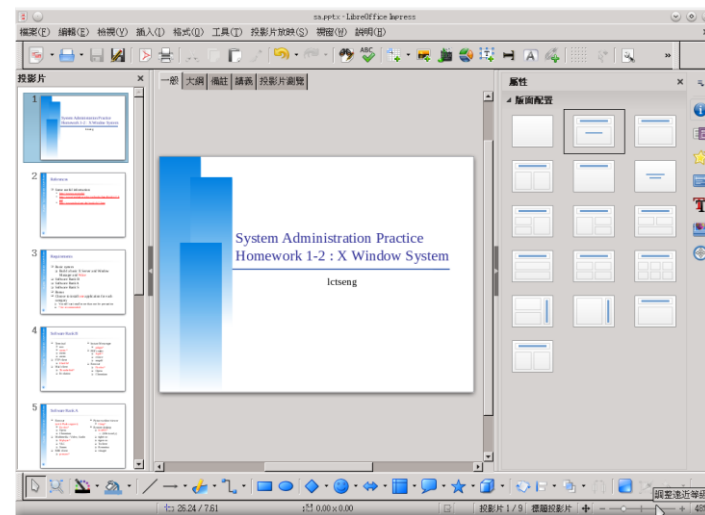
sa.pptx - LibreOffice Impress

檔案(F) 編輯(E) 檢視(V) 插入(I) 格式(O) 工具(T) 投影片放映(S) 視窗(W) 說明(H)

投影片 ×

一般 大綱 備註 講義 投影片瀏覽

屬性 ×

版面配置

1

System Administration Practice
Homework 1-2 : X Window System

lctseng

2

3

4

5

System Administration Practice
Homework 1-2 : X Window System

lctseng

調整邊近等級

26.24 / 7.61

0.00 x 0.00

投影片 1 / 9

標題投影片